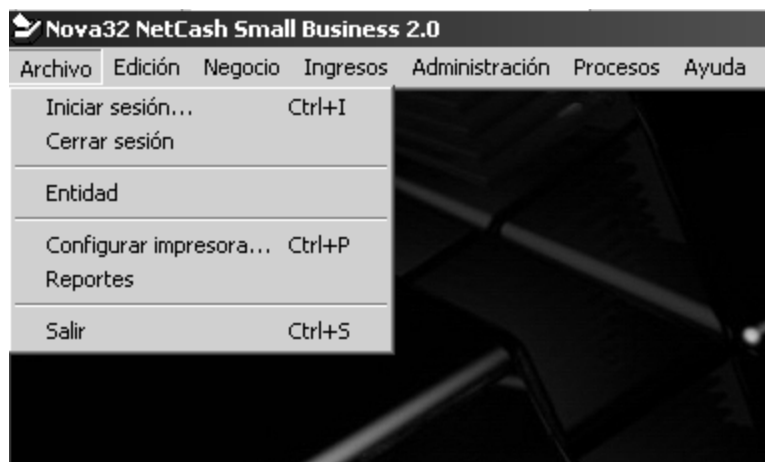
Nova32 NetCash Small Business 2.0

Archivo Edición Negocio Ingresos Administración Procesos Ayuda

Iniciar sesión... Ctrl+I
Cerrar sesión

Entidad

Configurar impresora... Ctrl+P
Reportes

Salir Ctrl+S